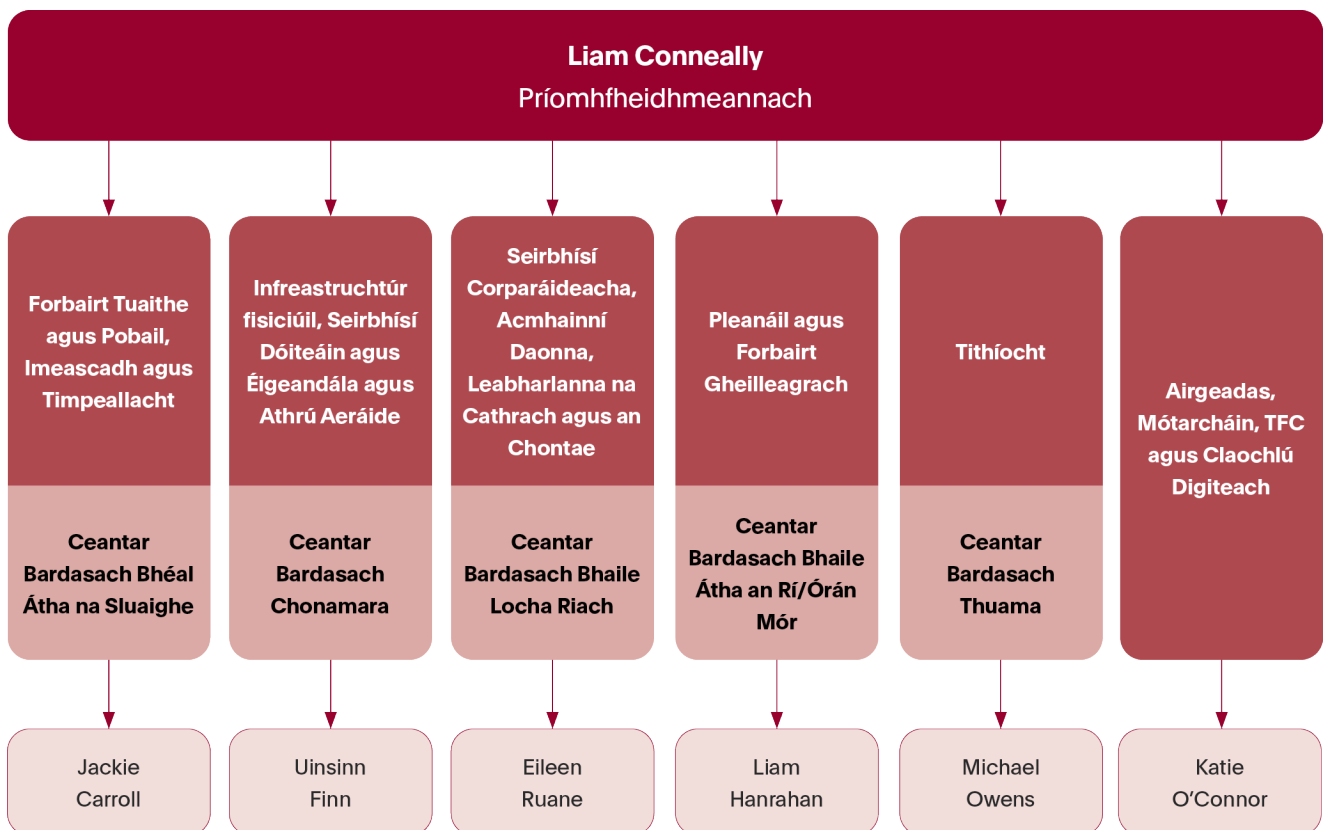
Liam Conneally
Príomhfheidhmeannach

Forbairt Tuaithe agus Pobail, Imeascadh agus Timpeallacht

Ceantar Bardasach Bhéal Átha na Sluaighe

Jackie Carroll

Infreastruchtúr fisiciúil, Seirbhísí Dóiteáin agus Éigeandála agus Athrú Aeráide

Ceantar Bardasach Chonamara

Uinsinn Finn

Seirbhísí Corparáideacha, Acmhainní Daonna, Leabharlanna na Cathrach agus an Chontae

Ceantar Bardasach Bhaile Locha Riach

Eileen Ruane

Pleanáil agus Forbairt Gheilleagrach

Ceantar Bardasach Bhaile Átha an Rí/Órán Mór

Liam Hanrahan

Tithíocht

Ceantar Bardasach Thuama

Michael Owens

Airgeadas, Mótarcháin, TFC agus Claochlú Digiteach

Katie O'Connor